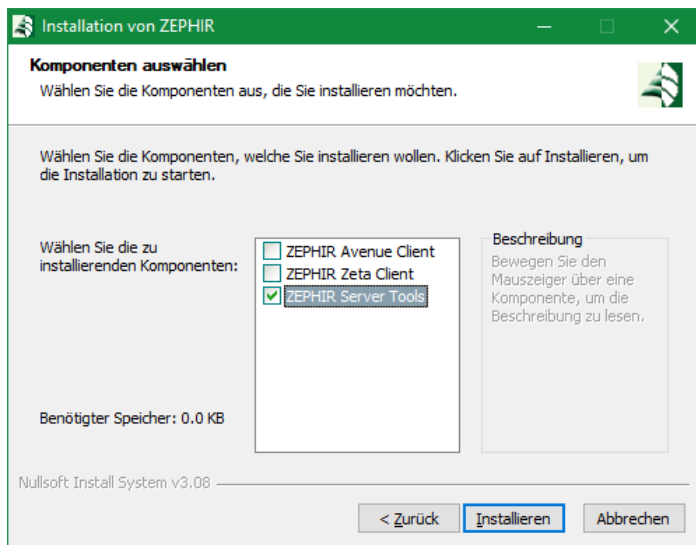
Installation von ZEPHIR

Komponenten auswählen
Wählen Sie die Komponenten aus, die Sie installieren möchten.

Wählen Sie die Komponenten, welche Sie installieren wollen. Klicken Sie auf Installieren, um die Installation zu starten.

Wählen Sie die zu installierenden Komponenten:

ZEPHIR Avenue Client
ZEPHIR Zeta Client
ZEPHIR Server Tools

Beschreibung
Bewegen Sie den Mauszeiger über eine Komponente, um die Beschreibung zu lesen.

Benötigter Speicher: 0.0 KB

Nullsoft Install System v3.08

< Zurück
Installieren
Abbrechen